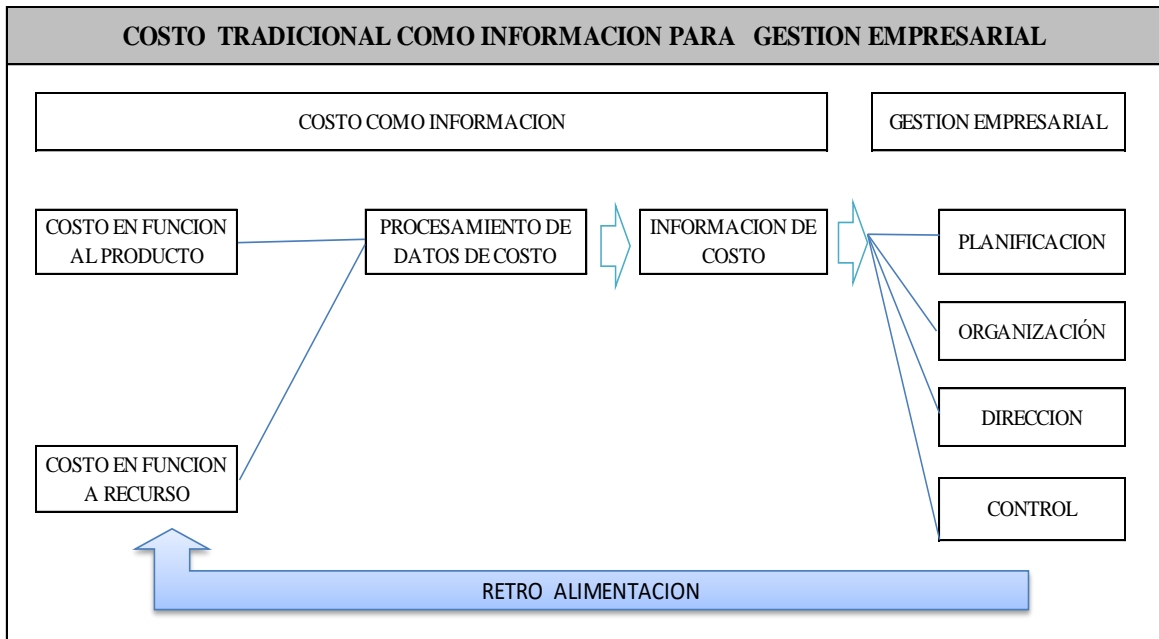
COSTO TRADICIONAL COMO INFORMACION PARA GESTION EMPRESARIAL

COSTO COMO INFORMACION

GESTION EMPRESARIAL

COSTO EN FUNCION AL PRODUCTO

PROCESAMIENTO DE DATOS DE COSTO

INFORMACION DE COSTO

PLANIFICACION

ORGANIZACIÓN

DIRECCION

CONTROL

COSTO EN FUNCION A RECURSO

RETRO ALIMENTACION